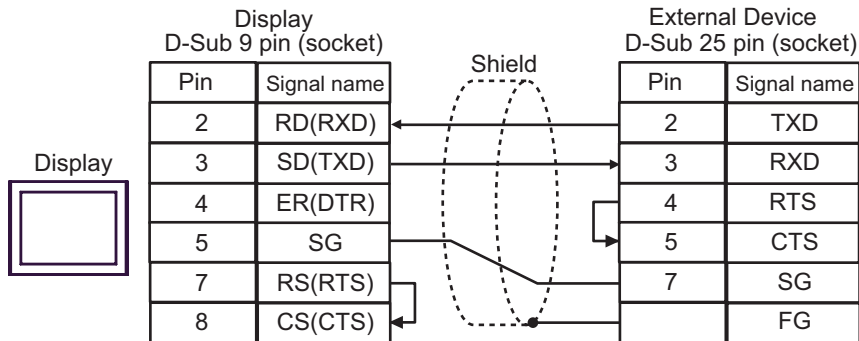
Display
D-Sub 9 pin (socket)

| Pin | Signal name |
|---|---|
| 2 | RD(RXD) |
| 3 | SD(TXD) |
| 4 | ER(DTR) |
| 5 | SG |
| 7 | RS(RTS) |
| 8 | CS(CTS) |

Display

Shield

External Device
D-Sub 25 pin (socket)

| Pin | Signal name |
|---|---|
| 2 | TXD |
| 3 | RXD |
| 4 | RTS |
| 5 | CTS |
| 7 | SG |
| | FG |